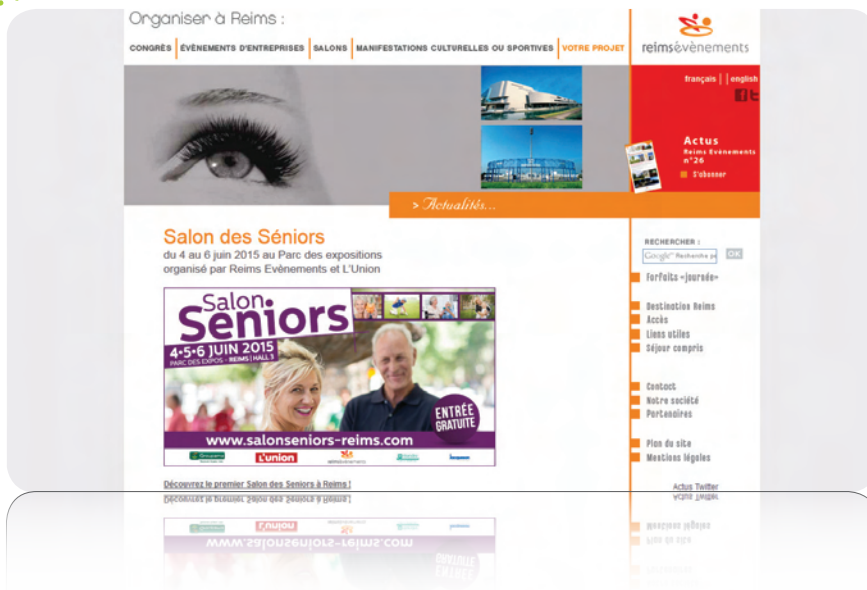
Organiser à Reims :

CONGRÈS | ÉVÈNEMENTS D'ENTREPRISES | SALONS | MANIFESTATIONS CULTURELLES OU SPORTIVES | VOTRE PROJET

reimsévènements

français | english

Actus
Reims Evènements
n°26
S'abonner

> Actualités...

Salon des Séniors
du 4 au 6 juin 2015 au Parc des expositions
organisé par Reims Evènements et L'Union

Salon Seniors
4•5•6 JUIN 2015
PARC DES EXPOS - REIMS | HALL 3
ENTRÉE GRATUITE
www.salonseniors-reims.com
Groupama
L'union

Découvrez le premier Salon des Seniors à Reims !

RECHERCHER :
Google Recherche pe
OK

Forfaits «journée»

Destination Reims
Accès
Liens utiles
Séjour compris

Contact
Notre société
Partenaires

Plan du site
Mentions légales

Actus Twitter